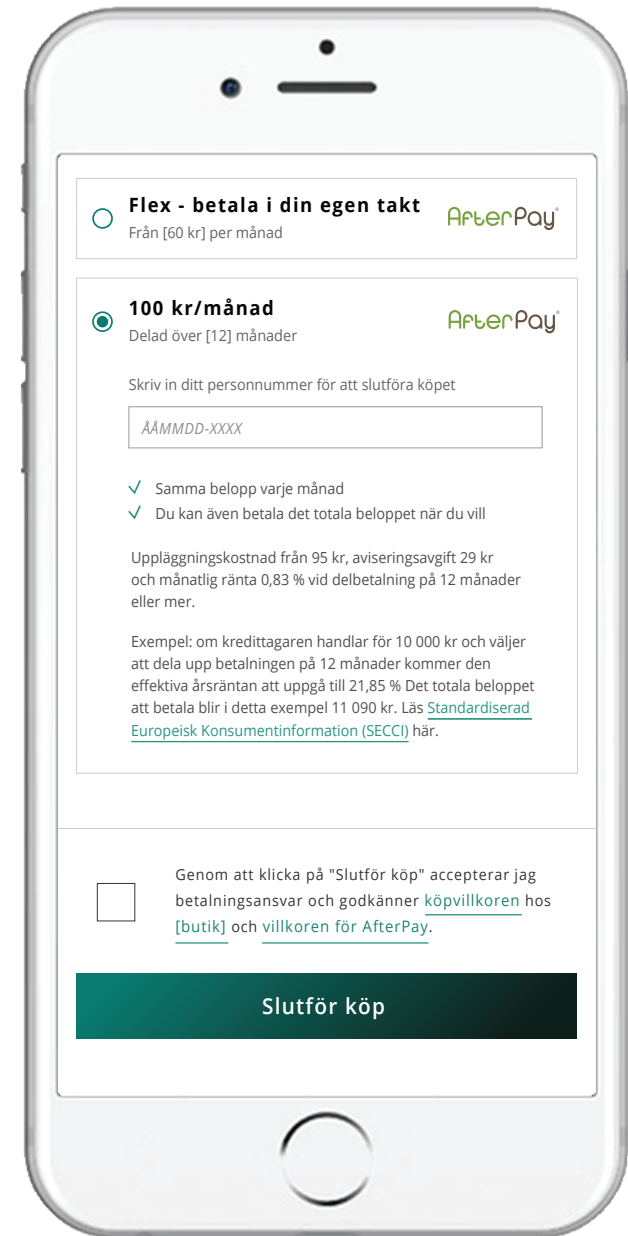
Flex - betala i din egen takt
Från [60 kr] per månad
AfterPay

100 kr/månad
Delad över [12] månader
AfterPay

Skriv in ditt personnummer för att slutföra köpet

ÅÅMMDD-XXXX

√ Samma belopp varje månad
√ Du kan även betala det totala beloppet när du vill

Uppläggningskostnad från 95 kr, aviseringsavgift 29 kr och månatlig ränta 0,83 % vid delbetalning på 12 månader eller mer.

Exempel: om kredittagaren handlar för 10 000 kr och väljer att dela upp betalningen på 12 månader kommer den effektiva årsräntan att uppgå till 21,85 % Det totala beloppet att betala blir i detta exempel 11 090 kr. Läs Standardiserad Europeisk Konsumentinformation (SECCI) här.

Genom att klicka på "Slutför köp" accepterar jag betalningsansvar och godkänner köpvillkoren hos [butik] och villkoren för AfterPay.

Slutför köp